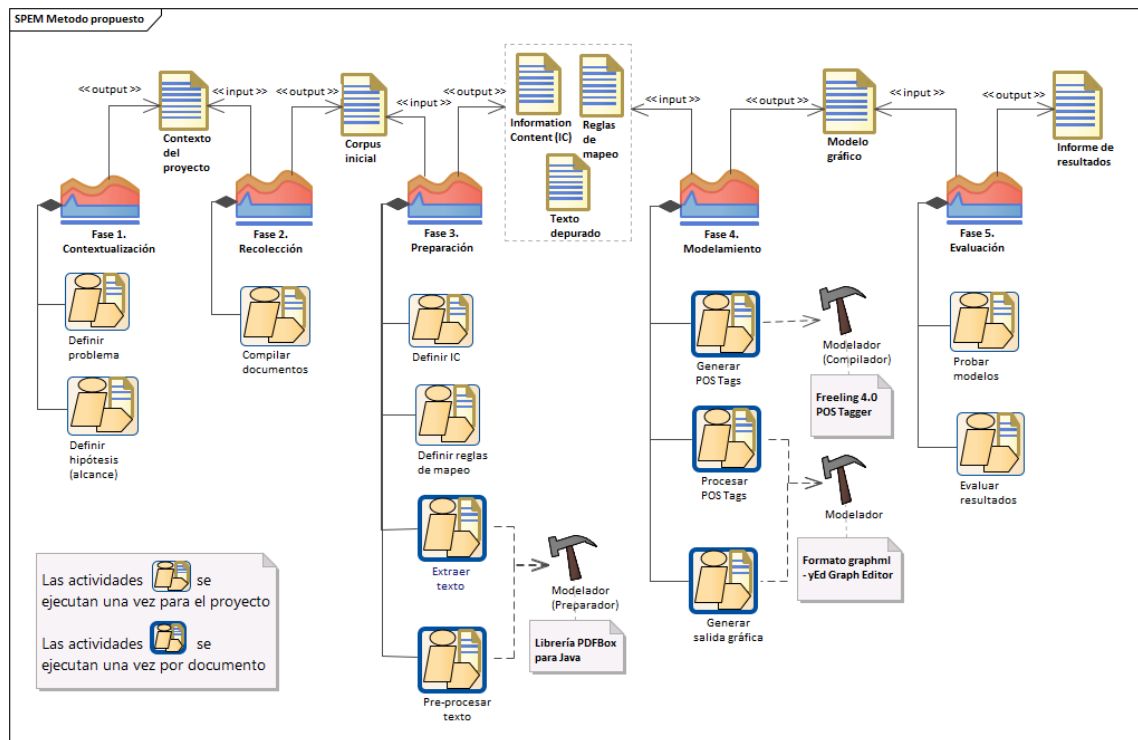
SPEM Metodo propuesto

<< output >>
Contexto del proyecto
<< input >>
<< output >>
Corpus inicial
<< input >>
<< output >>
Information Content (IC)
Reglas de mapeo
Texto depurado
<< input >>
<< output >>
Modelo gráfico
<< input >>
<< output >>
Informe de resultados

Fase 1. Contextualización
Definir problema
Definir hipótesis (alcance)

Fase 2. Recolección
Compilar documentos

Fase 3. Preparación
Definir IC
Definir reglas de mapeo
Extraer texto
Pre-procesar texto
Modelador (Preparador)
Librería PDFBox para Java

Fase 4. Modelamiento
Generar POS Tags
Modelador (Compilador)
Freeling 4.0 POS Tagger
Procesar POS Tags
Modelador
Formato graphml - yEd Graph Editor
Generar salida gráfica

Fase 5. Evaluación
Probar modelos
Evaluar resultados

Las actividades se ejecutan una vez para el proyecto
Las actividades se ejecutan una vez por documento